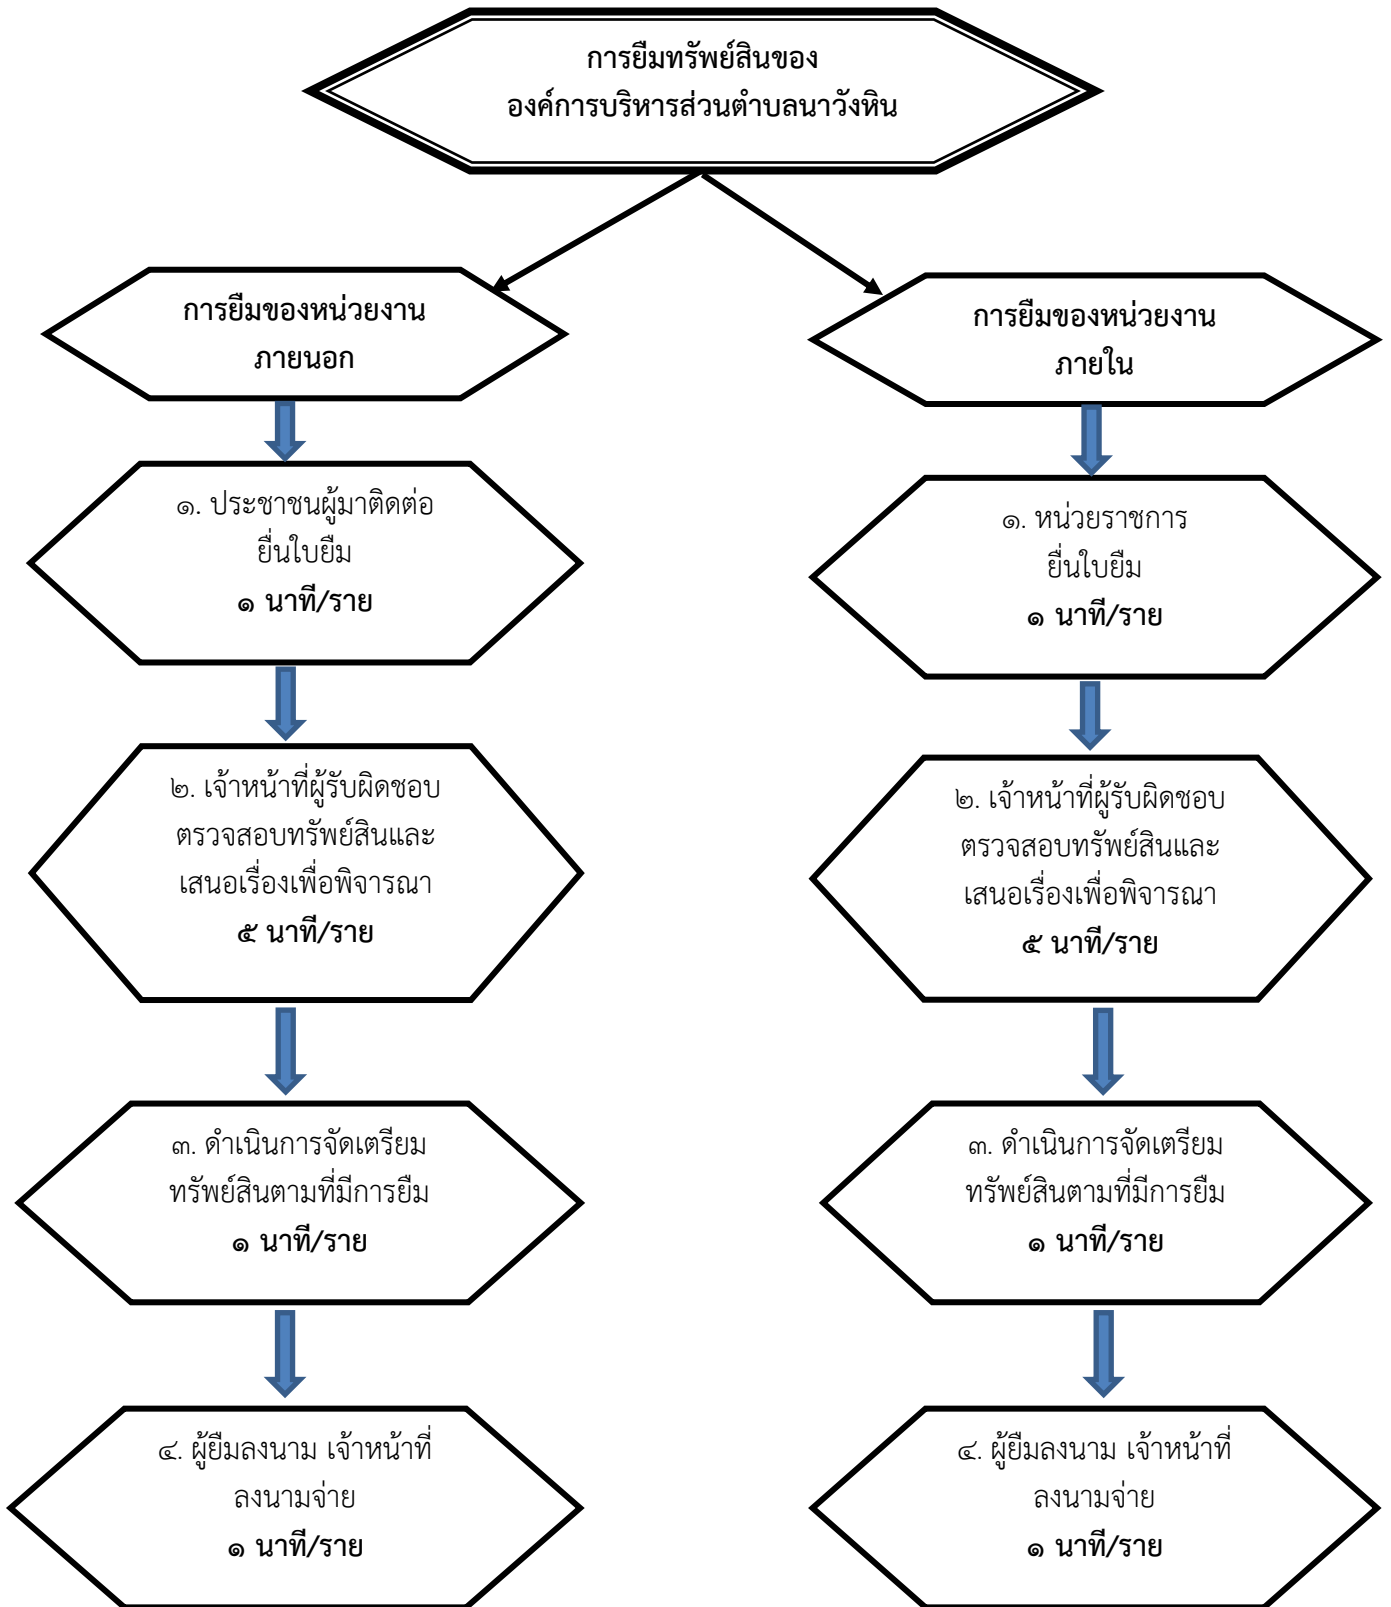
การยืมทรัพย์สินของ
องค์การบริหารส่วนตำบลนาวังหิน

การยืมของหน่วยงาน
ภายนอก

๑. ประชาชนผู้มาติดต่อ
ยื่นใบยืม
๑ นาที/ราย

๒. เจ้าหน้าที่ผู้รับผิดชอบ
ตรวจสอบทรัพย์สินและ
เสนอเรื่องเพื่อพิจารณา
๕ นาที/ราย

๓. ดำเนินการจัดเตรียม
ทรัพย์สินตามที่มีการยืม
๑ นาที/ราย

๔. ผู้ยืมลงนาม เจ้าหน้าที่
ลงนามจ่าย
๑ นาที/ราย

การยืมของหน่วยงาน
ภายใน

๑. หน่วยราชการ
ยื่นใบยืม
๑ นาที/ราย

๒. เจ้าหน้าที่ผู้รับผิดชอบ
ตรวจสอบทรัพย์สินและ
เสนอเรื่องเพื่อพิจารณา
๕ นาที/ราย

๓. ดำเนินการจัดเตรียม
ทรัพย์สินตามที่มีการยืม
๑ นาที/ราย

๔. ผู้ยืมลงนาม เจ้าหน้าที่
ลงนามจ่าย
๑ นาที/ราย